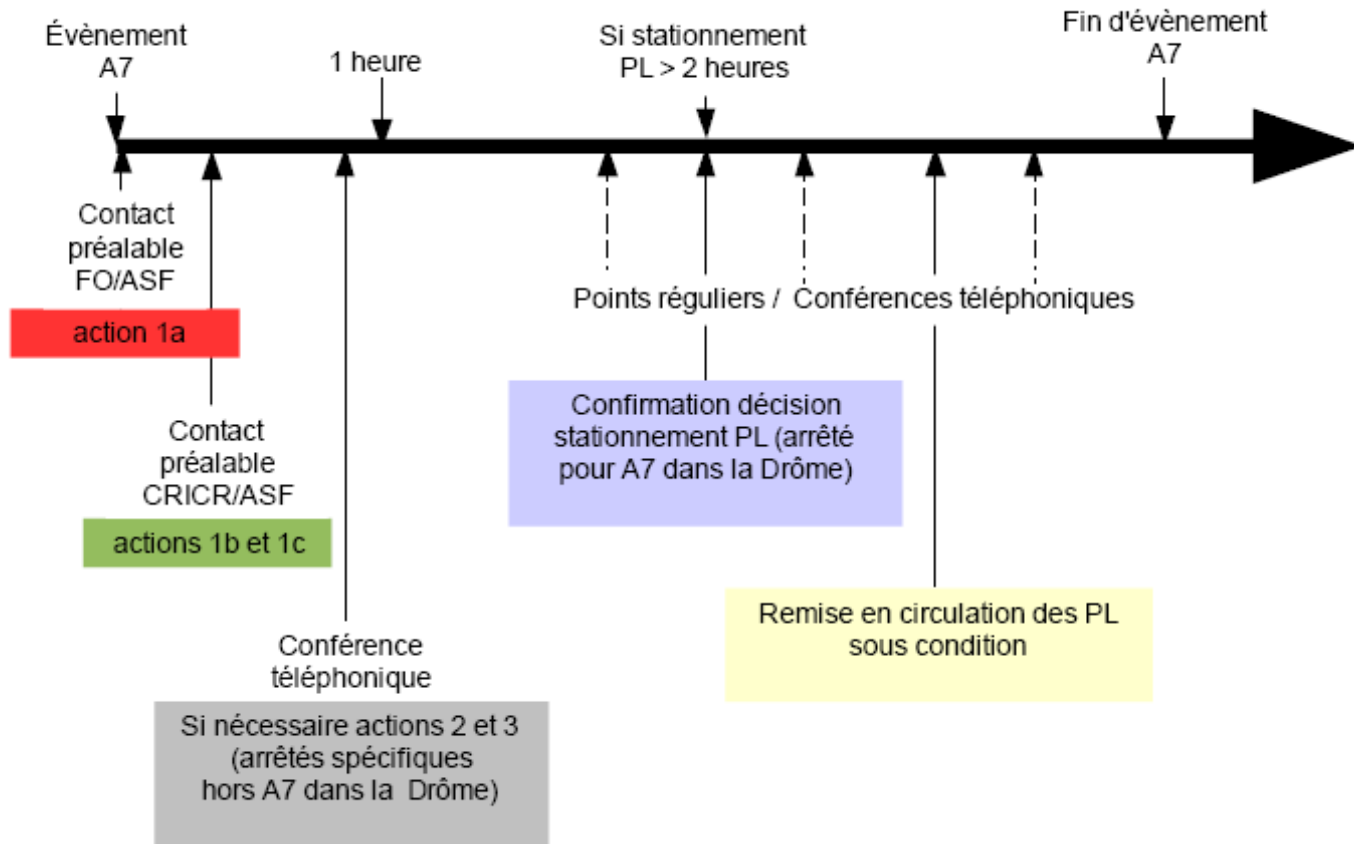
Évènement A7

1 heure

Si stationnement PL > 2 heures

Fin d'évènement A7

Contact préalable FO/ASF

action 1a

Contact préalable CRICR/ASF

actions 1b et 1c

Conférence téléphonique

Si nécessaire actions 2 et 3 (arrêtés spécifiques hors A7 dans la Drôme)

Points réguliers / Conférences téléphoniques

Confirmation décision stationnement PL (arrêté pour A7 dans la Drôme)

Remise en circulation des PL sous condition